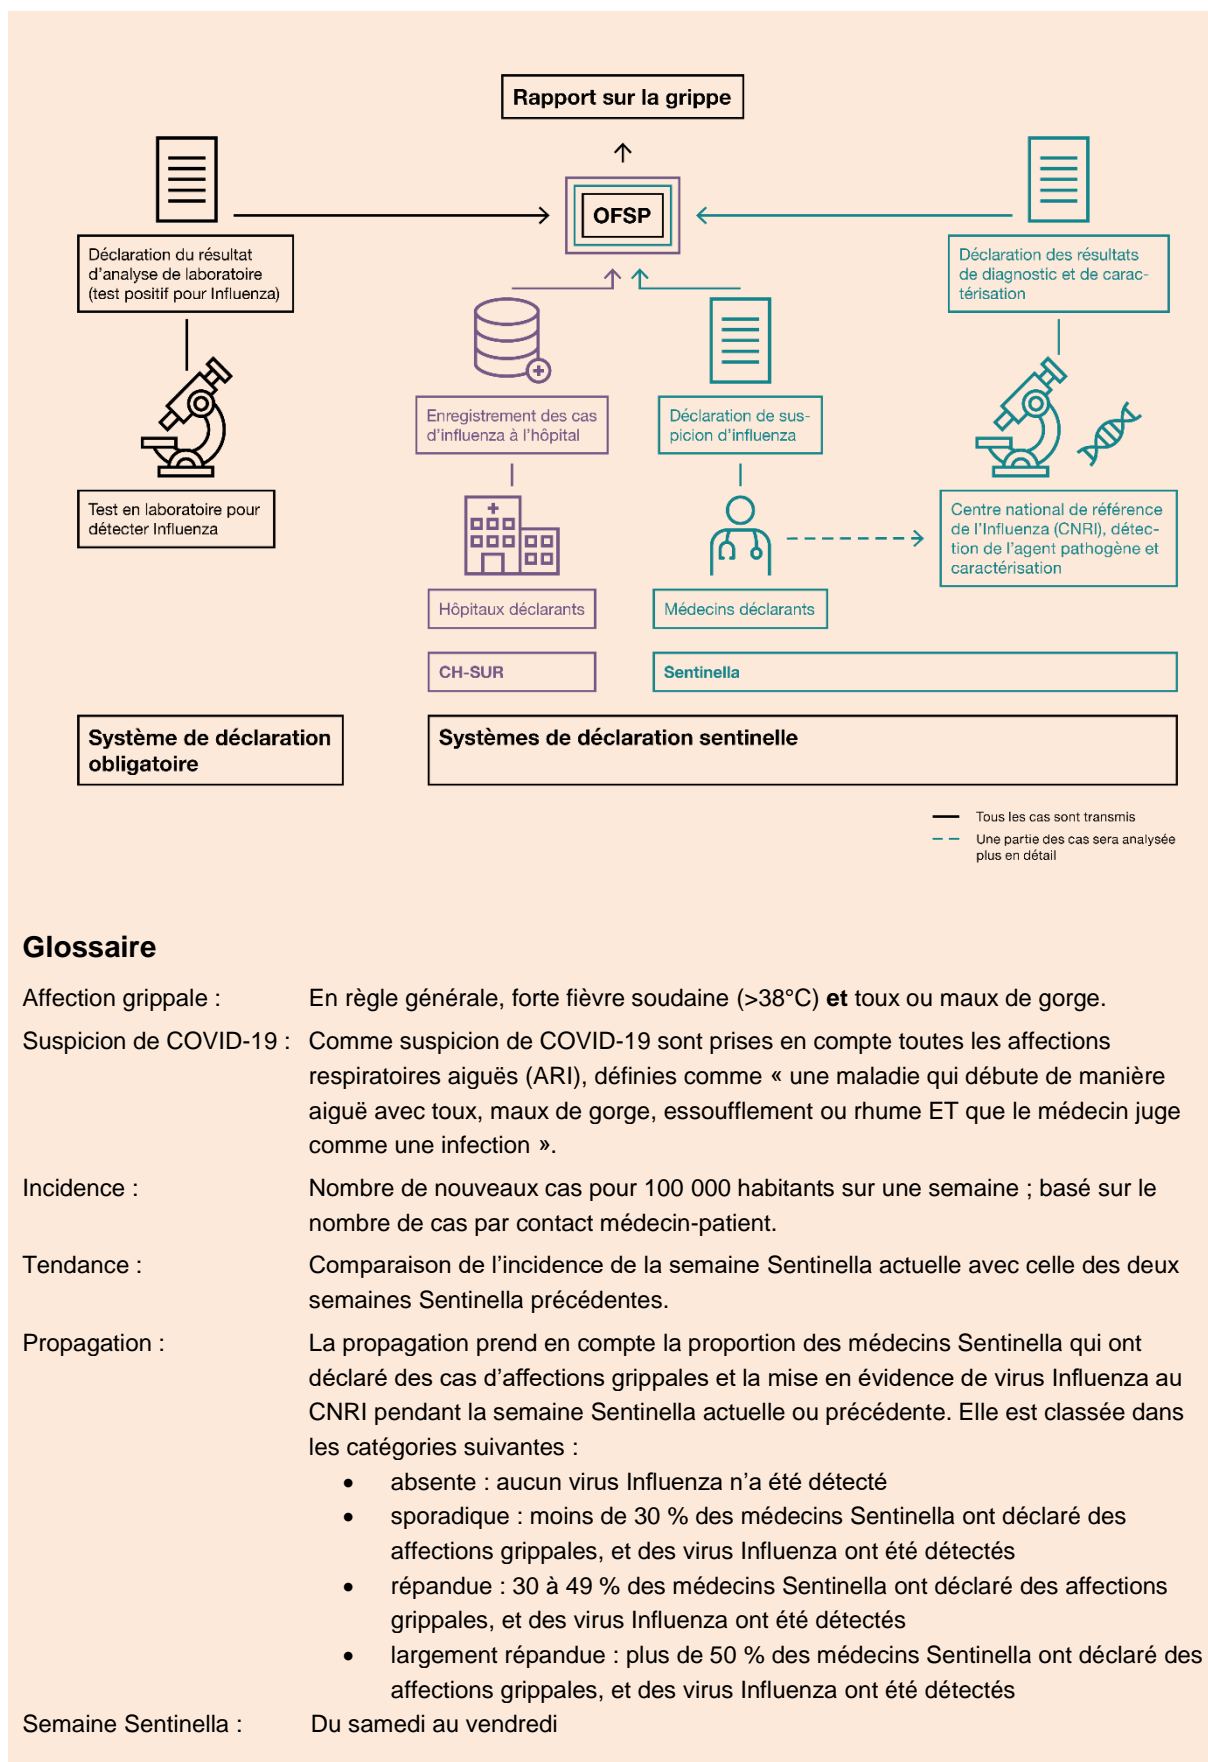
Rapport sur la grippe

OFSP

Déclaration du résultat d'analyse de laboratoire (test positif pour Influenza)

Test en laboratoire pour détecter Influenza

Enregistrement des cas d'influenza à l'hôpital

Déclaration de suspicion d'influenza

Déclaration des résultats de diagnostic et de caractérisation

Centre national de référence de l'Influenza (CNRI), détection de l'agent pathogène et caractérisation

Hôpitaux déclarants

Médecins déclarants

CH-SUR

Sentinella

Système de déclaration obligatoire

Systèmes de déclaration sentinelle

Tous les cas sont transmis

Une partie des cas sera analysée plus en détail

Glossaire

Affection grippale : En règle générale, forte fièvre soudaine (>38°C) **et** toux ou maux de gorge.

Suspicion de COVID-19 : Comme suspicion de COVID-19 sont prises en compte toutes les affections respiratoires aiguës (ARI), définies comme « une maladie qui débute de manière aiguë avec toux, maux de gorge, essoufflement ou rhume ET que le médecin juge comme une infection ».

Incidence : Nombre de nouveaux cas pour 100 000 habitants sur une semaine ; basé sur le nombre de cas par contact médecin-patient.

Tendance : Comparaison de l'incidence de la semaine Sentinella actuelle avec celle des deux semaines Sentinella précédentes.

Propagation : La propagation prend en compte la proportion des médecins Sentinella qui ont déclaré des cas d'affections grippales et la mise en évidence de virus Influenza au CNRI pendant la semaine Sentinella actuelle ou précédente. Elle est classée dans les catégories suivantes :
• absente : aucun virus Influenza n'a été détecté
• sporadique : moins de 30 % des médecins Sentinella ont déclaré des affections grippales, et des virus Influenza ont été détectés
• répandue : 30 à 49 % des médecins Sentinella ont déclaré des affections grippales, et des virus Influenza ont été détectés
• largement répandue : plus de 50 % des médecins Sentinella ont déclaré des affections grippales, et des virus Influenza ont été détectés

Semaine Sentinella : Du samedi au vendredi